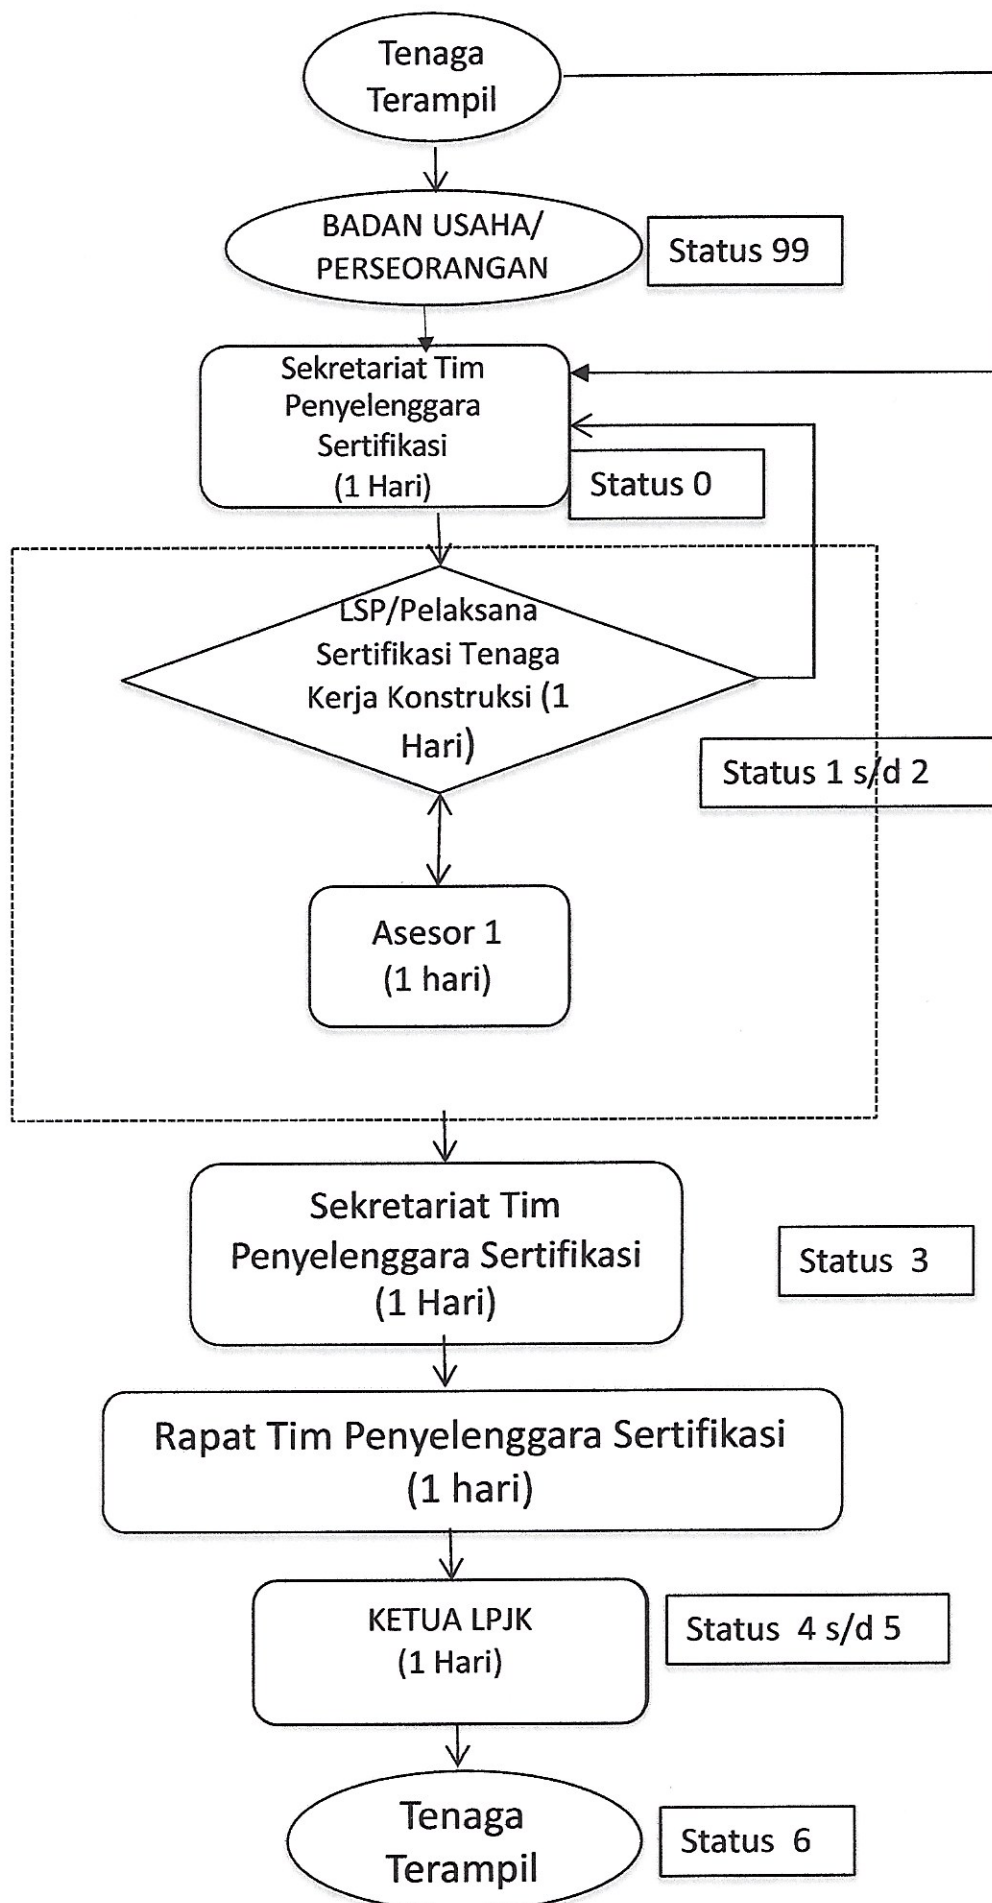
Tenaga Terampil

BADAN USAHA/ PERSEORANGAN

Status 99

Sekretariat Tim Penyelenggara Sertifikasi (1 Hari)

Status 0

LSP/Pelaksana Sertifikasi Tenaga Kerja Konstruksi (1 Hari)

Status 1 s/d 2

Asesor 1 (1 hari)

Sekretariat Tim Penyelenggara Sertifikasi (1 Hari)

Status 3

Rapat Tim Penyelenggara Sertifikasi (1 hari)

KETUA LPJK (1 Hari)

Status 4 s/d 5

Tenaga Terampil

Status 6